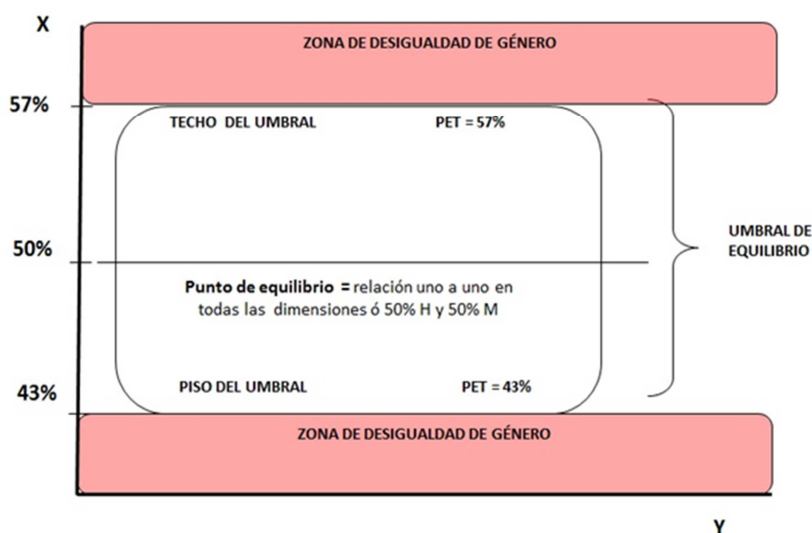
X

ZONA DE DESIGUALDAD DE GÉNERO

57%

TECHO DEL UMBRAL

PET = 57%

50%

Punto de equilibrio = relación uno a uno en todas las dimensiones ó 50% H y 50% M

UMBRAL DE EQUILIBRIO

43%

PISO DEL UMBRAL

PET = 43%

ZONA DE DESIGUALDAD DE GÉNERO

Y